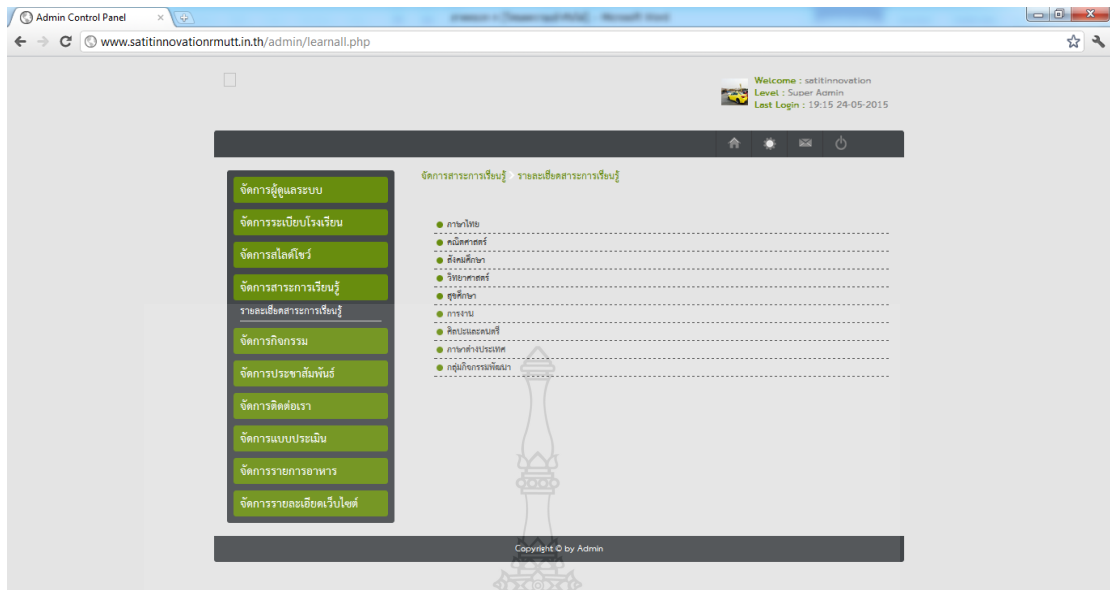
Admin Control Panel

www.satitinnovationrmutt.in.th/admin/learnall.php

Welcome : satitinnovation
Level : Super Admin
Last Login : 19:15 24-05-2015

จัดการผู้ดูแลระบบ
จัดการระเบียบโรงเรียน
จัดการสไลด์โชว์
จัดการสาระการเรียนรู้
รายละเอียดสาระการเรียนรู้
จัดการกิจกรรม
จัดการประชาสัมพันธ์
จัดการติดต่อเรา
จัดการแบบประเมิน
จัดการรายการอาหาร
จัดการรายละเอียดเว็บไซต์

จัดการสาระการเรียนรู้ > รายละเอียดสาระการเรียนรู้

ภาษาไทย
คณิตศาสตร์
สังคมศึกษา
วิทยาศาสตร์
สุขศึกษา
การงาน
ศิลปะและดนตรี
ภาษาต่างประเทศ
กลุ่มกิจกรรมพัฒนา

Copyright © by Admin